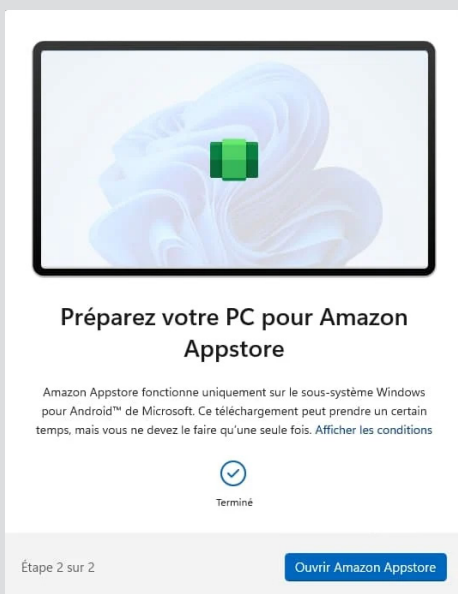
Préparez votre PC pour Amazon Appstore

Amazon Appstore fonctionne uniquement sur le sous-système Windows pour Android™ de Microsoft. Ce téléchargement peut prendre un certain temps, mais vous ne devez le faire qu'une seule fois. Afficher les conditions

Terminé

Étape 2 sur 2

Ouvrir Amazon Appstore